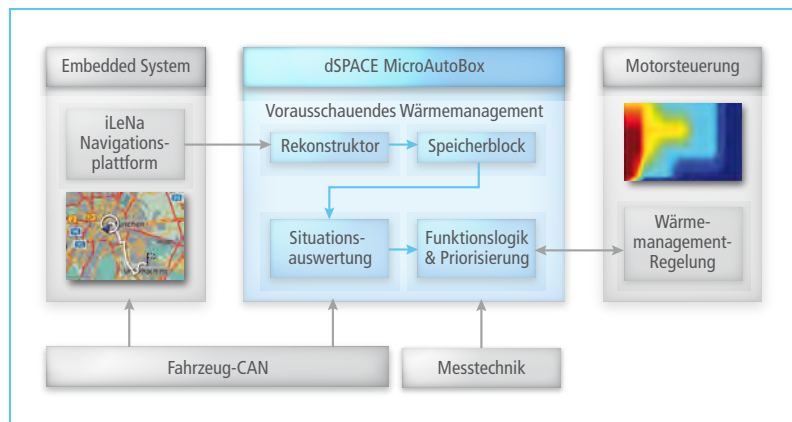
Embedded System

iLeNa Navigationsplattform

dSPACE MicroAutoBox

Vorausschauendes Wärmemanagement

Rekonstruktor

Speicherblock

Situationsauswertung

Funktionslogik & Priorisierung

Motorsteuerung

Wärmemanagement-Regelung

Fahrzeug-CAN

Messtechnik